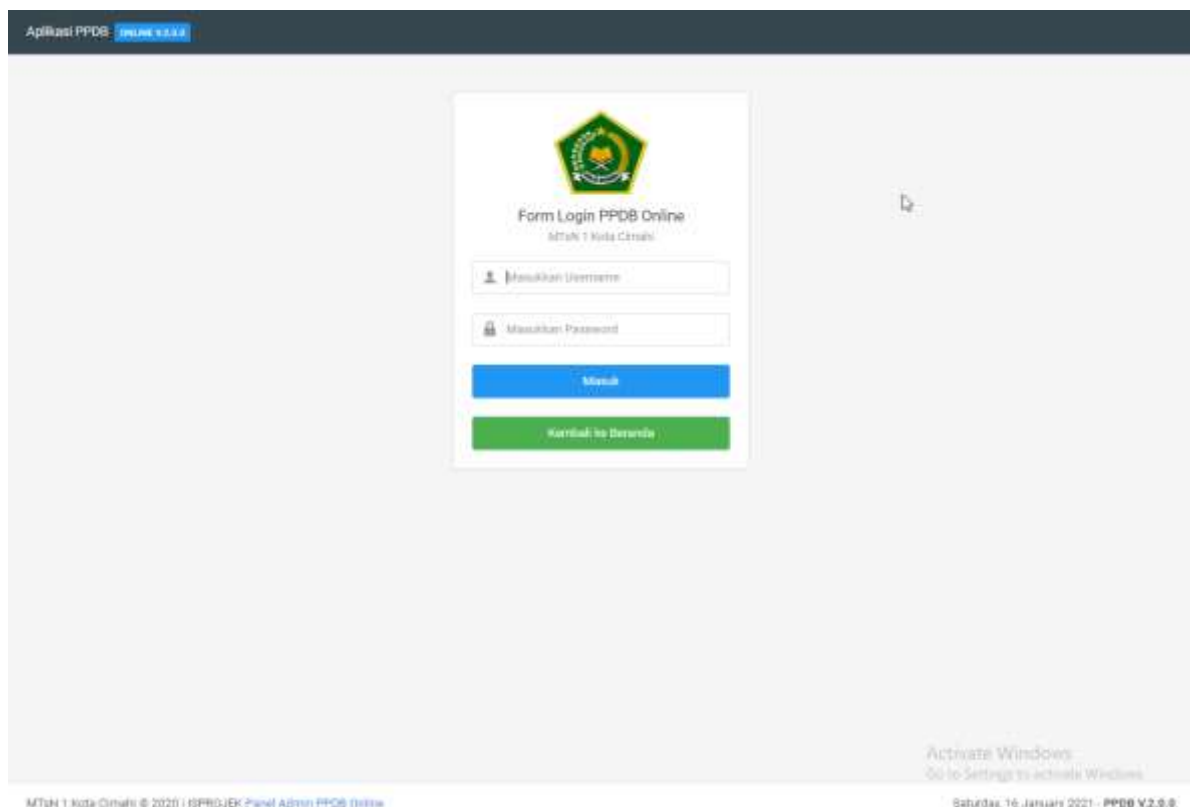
Aplikasi PPDB ONLINE V.2.0.0

Form Login PPDB Online
MTsN 1 Kota Cimahi

Masukkan Username

Masukkan Password

Masuk

Kembali ke Beranda

Activate Windows
Go to Settings to activate Windows.

MTsN 1 Kota Cimahi © 2020 | ISPROJEK Panel Admin PPDB Online

Saturday, 16 January 2021 - PPDB V.2.0.0